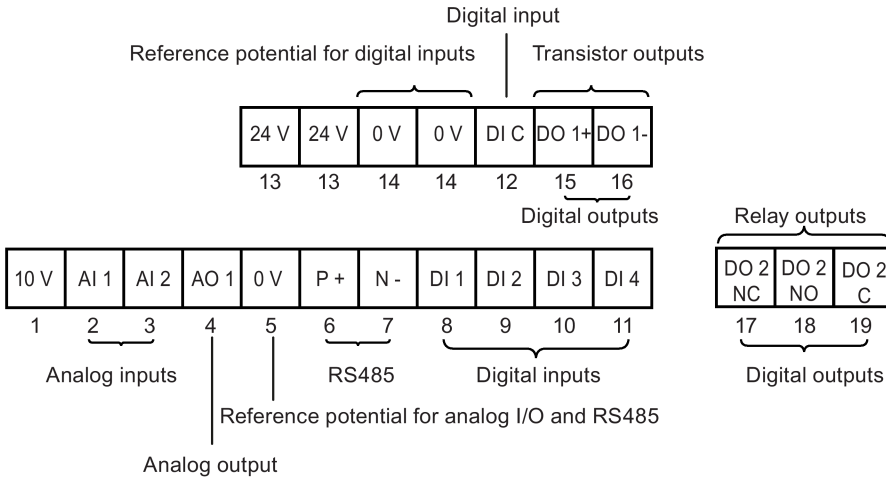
Digital input

Reference potential for digital inputs

Transistor outputs

| 24 V | 24 V | 0 V | 0 V | DI C | DO 1+ | DO 1- |
|---|---|---|---|---|---|---|
| 13 | 13 | 14 | 14 | 12 | 15 | 16 |

Digital outputs

Relay outputs

| 10 V | AI 1 | AI 2 | AO 1 | 0 V | P + | N - | DI 1 | DI 2 | DI 3 | DI 4 |
|---|---|---|---|---|---|---|---|---|---|---|
| 1 | 2 | 3 | 4 | 5 | 6 | 7 | 8 | 9 | 10 | 11 |

| DO 2 NC | DO 2 NO | DO 2 C |
|---|---|---|
| 17 | 18 | 19 |

Analog inputs

RS485

Digital inputs

Digital outputs

Reference potential for analog I/O and RS485

Analog output